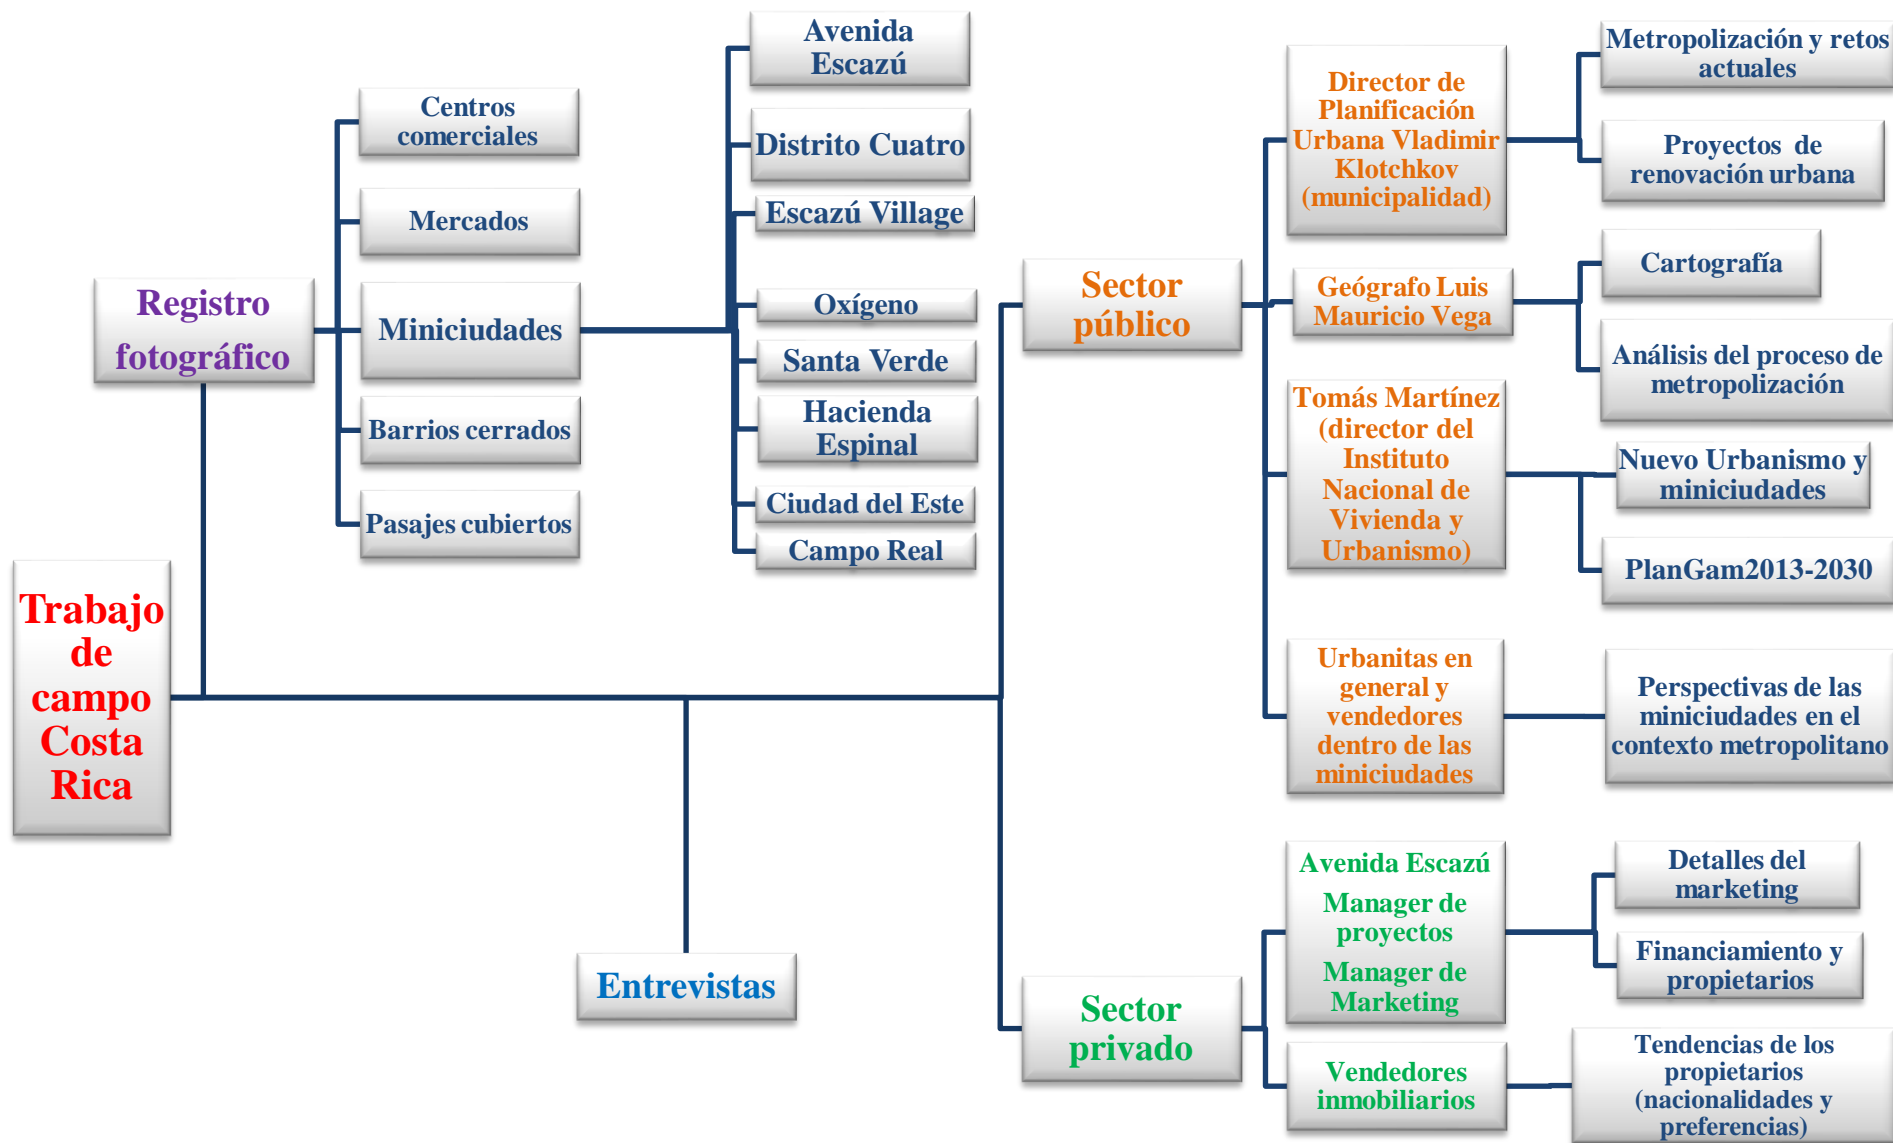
Trabajo de campo Costa Rica

Registro fotográfico

Centros comerciales

Mercados

Miniciudades

Barrios cerrados

Pasajes cubiertos

Avenida Escazú

Distrito Cuatro

Escazú Village

Oxígeno

Santa Verde

Hacienda Espinal

Ciudad del Este

Campo Real

Entrevistas

Sector público

Director de Planificación Urbana Vladimir Klotchkov (municipalidad)

Metropolización y retos actuales

Proyectos de renovación urbana

Geógrafo Luis Mauricio Vega

Cartografía

Análisis del proceso de metropolización

Tomás Martínez (director del Instituto Nacional de Vivienda y Urbanismo)

Nuevo Urbanismo y miniciudades

PlanGam2013-2030

Urbanitas en general y vendedores dentro de las miniciudades

Perspectivas de las miniciudades en el contexto metropolitano

Sector privado

Avenida Escazú

Manager de proyectos

Manager de Marketing

Detalles del marketing

Financiamiento y propietarios

Vendedores inmobiliarios

Tendencias de los propietarios (nacionalidades y preferencias)